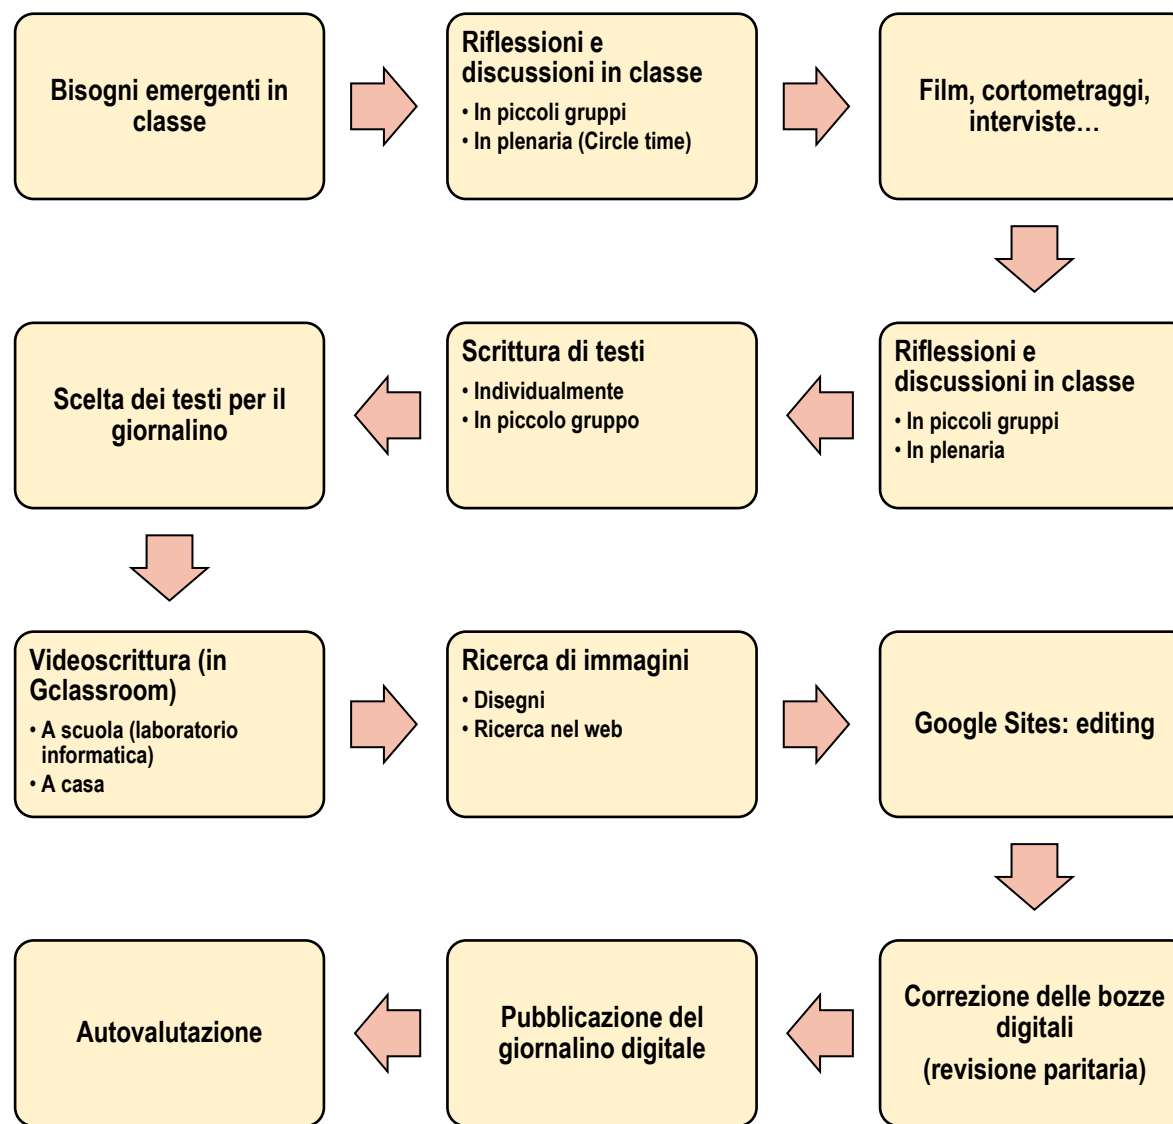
Bisogni emergenti in classe

Riflessioni e discussioni in classe
• In piccoli gruppi
• In plenaria (Circle time)

Film, cortometraggi, interviste…

Riflessioni e discussioni in classe
• In piccoli gruppi
• In plenaria

Scrittura di testi
• Individualmente
• In piccolo gruppo

Scelta dei testi per il giornalino

Videoscrittura (in Gclassroom)
• A scuola (laboratorio informatica)
• A casa

Ricerca di immagini
• Disegni
• Ricerca nel web

Google Sites: editing

Correzione delle bozze digitali
(revisione paritaria)

Pubblicazione del giornalino digitale

Autovalutazione